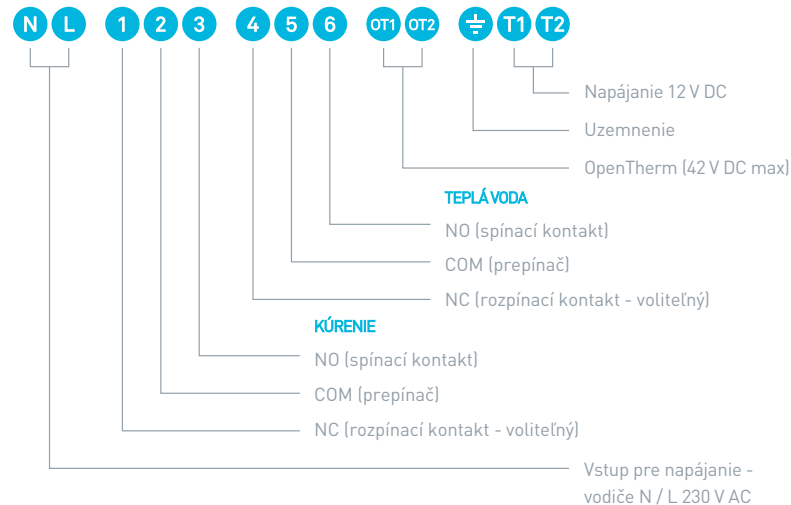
N L 1 2 3 4 5 6 OT1 OT2 ⏚ T1 T2

Napájanie 12 V DC

Uzemnenie

OpenTherm (42 V DC max)

TEPLÁ VODA

NO (spínací kontakt)

COM (prepínač)

NC (rozpínací kontakt - voliteľný)

KÚRENIE

NO (spínací kontakt)

COM (prepínač)

NC (rozpínací kontakt - voliteľný)

Vstup pre napájanie - vodiče N / L 230 V AC